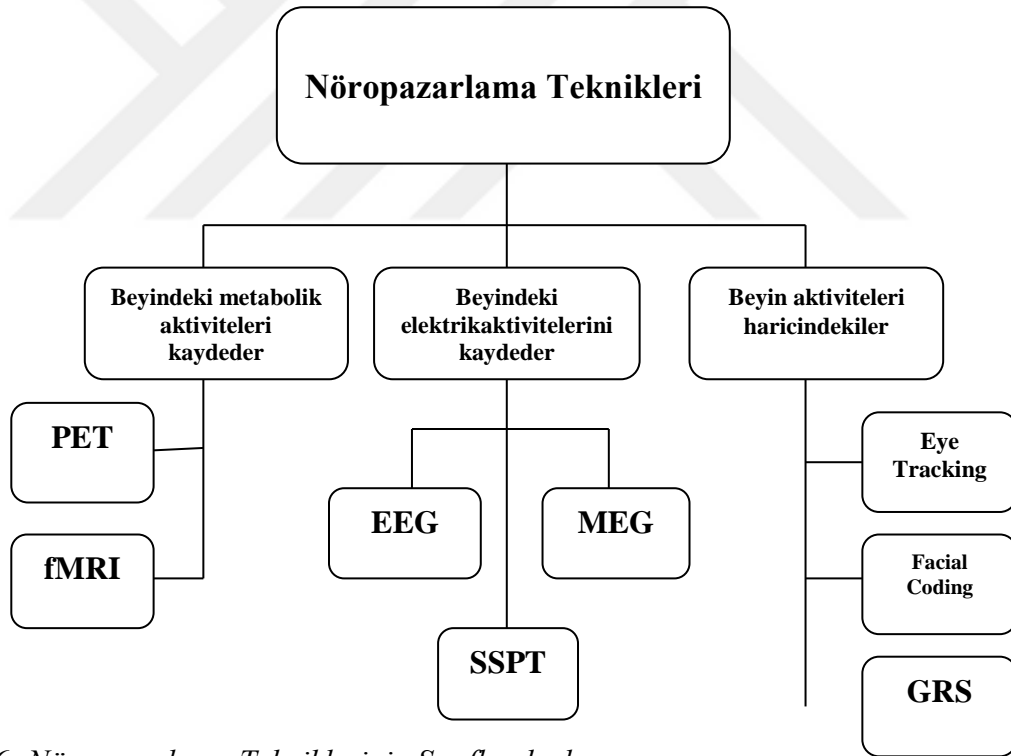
Nöropazarlama Teknikleri

Beyindeki metabolik aktiviteleri kaydeder

Beyindeki elektrikaktivitelerini kaydeder

Beyin aktiviteleri haricindekiler

PET

fMRI

EEG

MEG

SSPT

Eye Tracking

Facial Coding

GRS

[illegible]6. Nöropazarlama Tekniklerinin Sınıflandırılması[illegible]